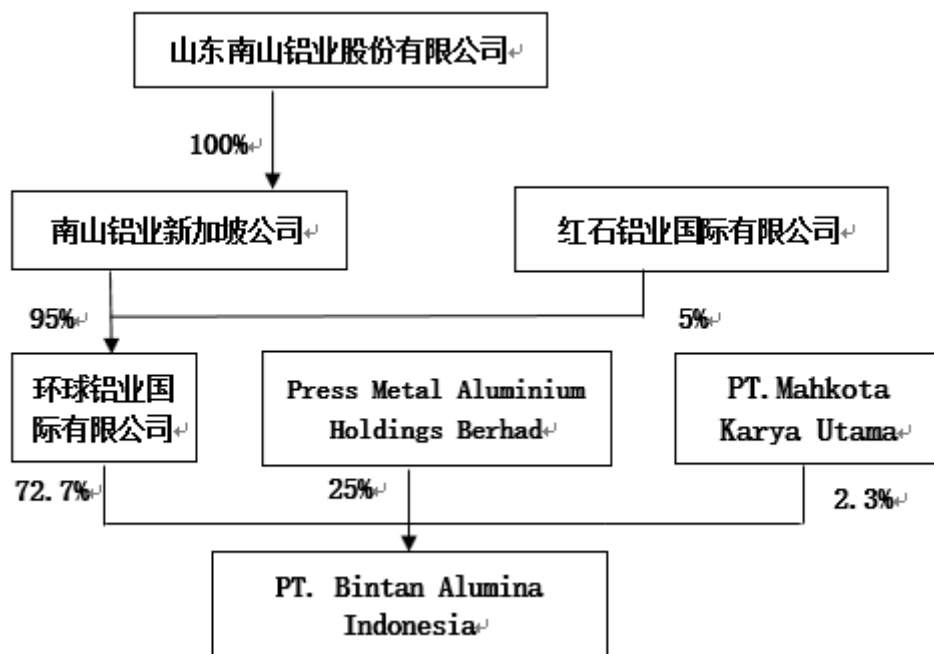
山东南山铝业股份有限公司

100%

南山铝业新加坡公司

红石铝业国际有限公司

95%

5%

环球铝业国际有限公司

Press Metal Aluminium Holdings Berhad

PT.Mahkota Karya Utama

72.7%

25%

2.3%

PT. Bintan Alumina Indonesia